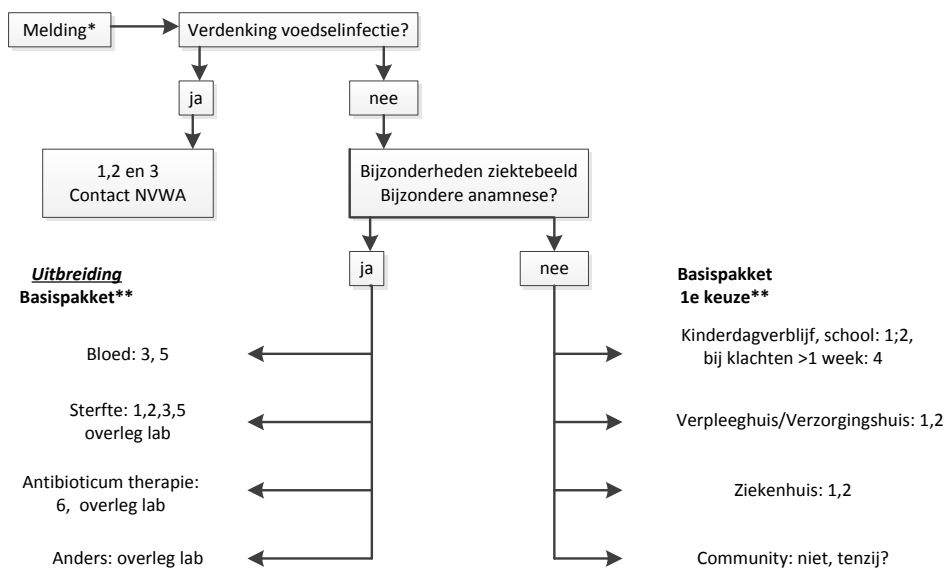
Melding*

Verdenking voedselinfectie?

ja

nee

1,2 en 3
Contact NVWA

Bijzonderheden ziektebeeld
Bijzondere anamnese?

ja

nee

Uitbreiding
Basispakket**

Bloed: 3, 5

Sterfte: 1,2,3,5
overleg lab

Antibioticum therapie:
6, overleg lab

Anders: overleg lab

Basispakket
1e keuze**

Kinderdagverblijf, school: 1;2,
bij klachten >1 week: 4

Verpleeghuis/Verzorgingshuis: 1,2

Ziekenhuis: 1,2

Community: niet, tenzij?